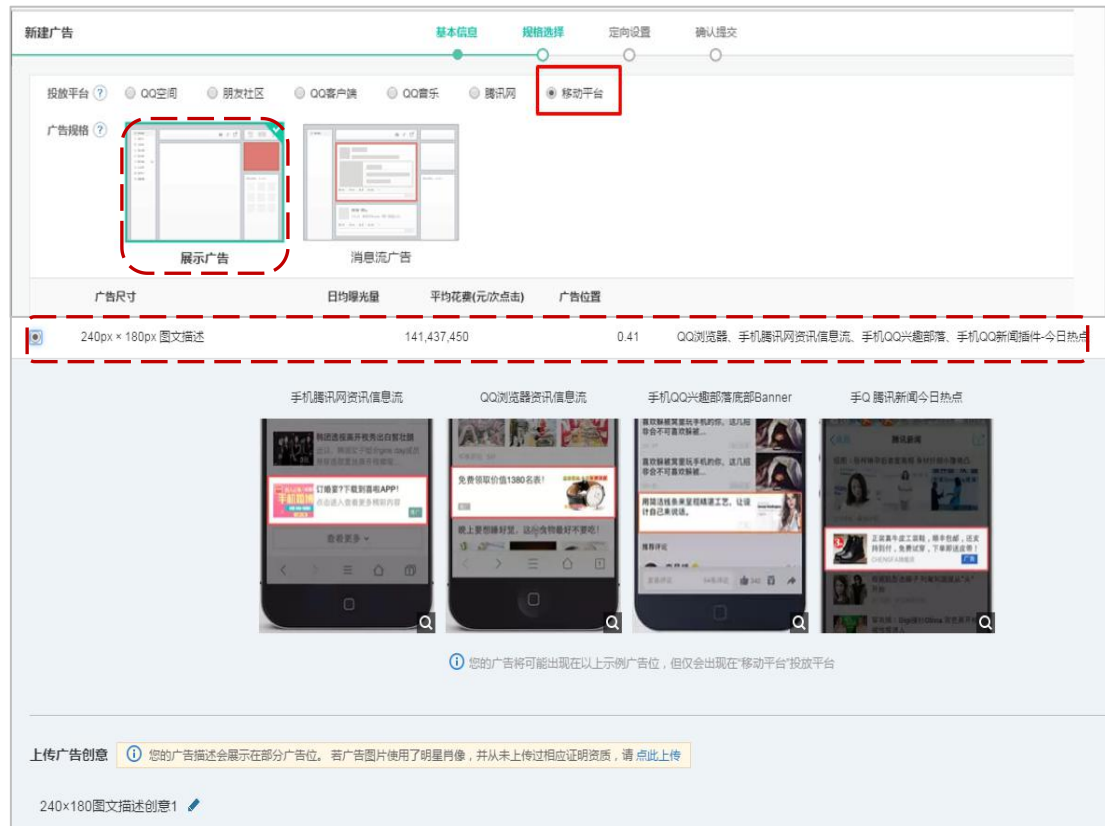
新建广告

基本信息　规格选择　定向设置　确认提交

投放平台 ?　QQ空间　朋友社区　QQ客户端　QQ音乐　腾讯网　移动平台

广告规格 ?

展示广告　消息流广告

| 广告尺寸 | 日均曝光量 | 平均花费(元/次点击) | 广告位置 |
|---|---|---|---|
| 240px × 180px 图文描述 | 141,437,450 | 0.41 | QQ浏览器、手机腾讯网资讯信息流、手机QQ兴趣部落、手机QQ新闻插件-今日热点 |

手机腾讯网资讯信息流　QQ浏览器资讯信息流　手机QQ兴趣部落底部Banner　手Q 腾讯新闻今日热点

订婚宴?下载到喜电APP!

免费领取价值1380名表!

用简洁线条来呈现精湛工艺，让设计自己来说话。

查看更多

腾讯新闻

您的广告将可能出现在以上示例广告位，但仅会出现在"移动平台"投放平台

上传广告创意　您的广告描述会展示在部分广告位。若广告图片使用了明星肖像，并从未上传过相应证明资质，请 点此上传

240×180图文描述创意1